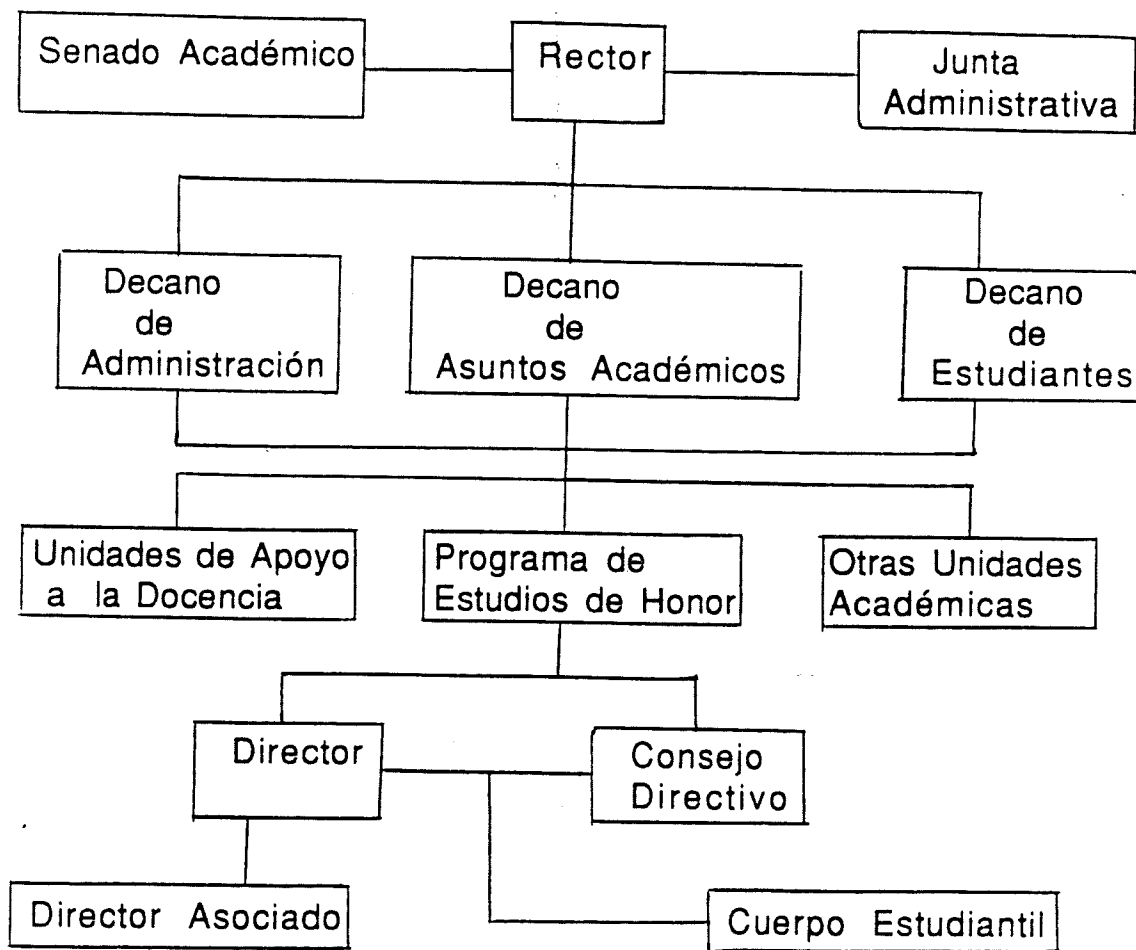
Senado Académico

Rector

Junta Administrativa

Decano de Administración

Decano de Asuntos Académicos

Decano de Estudiantes

Unidades de Apoyo a la Docencia

Programa de Estudios de Honor

Otras Unidades Académicas

Director

Consejo Directivo

Director Asociado

Cuerpo Estudiantil